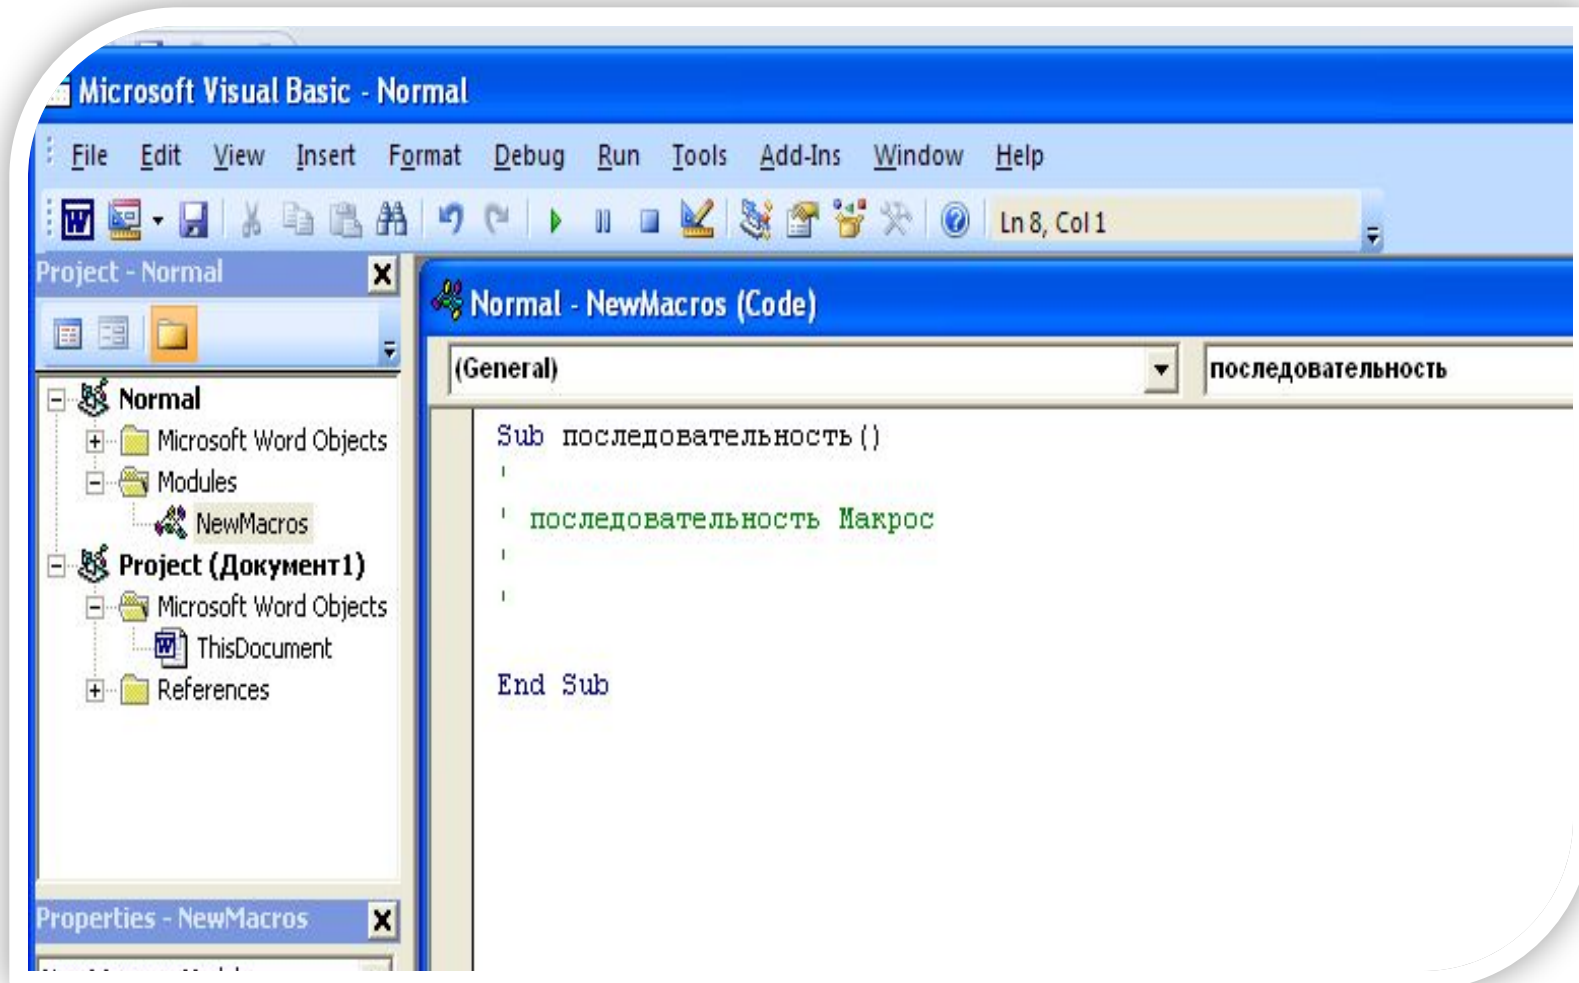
Microsoft Visual Basic - Normal

File Edit View Insert Format Debug Run Tools Add-Ins Window Help

Ln 8, Col 1

Project - Normal

Normal
Microsoft Word Objects
Modules
NewMacros
Project (Документ1)
Microsoft Word Objects
ThisDocument
References

Properties - NewMacros

Normal - NewMacros (Code)

(General)

последовательность

Sub последовательность()
'
' последовательность Макрос
'
'

End Sub